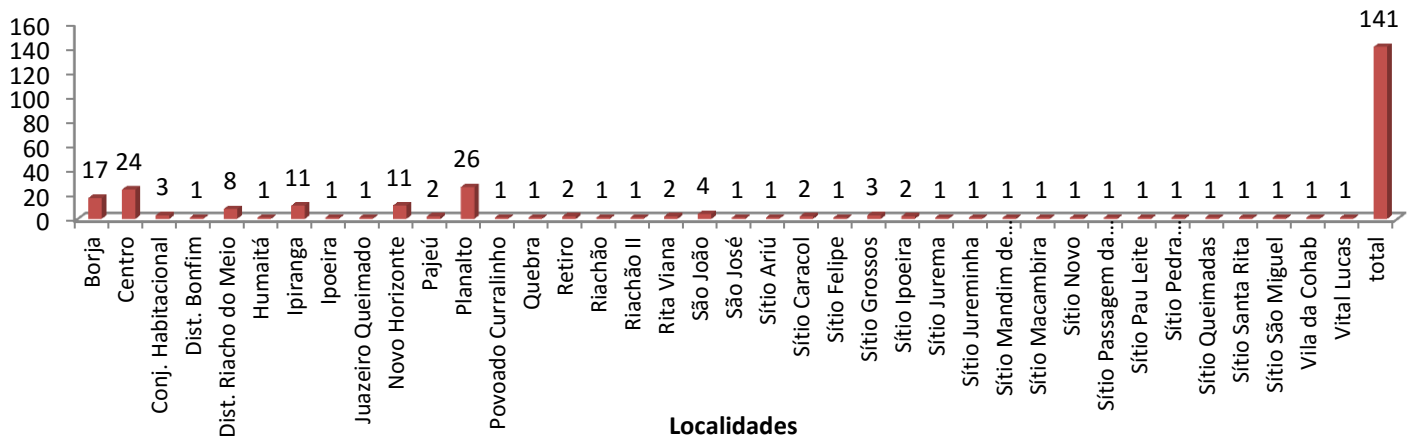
160
140
120
100
80
60
40
20
0

| Localidade | Valor |
|---|---|
| Borja | 17 |
| Centro | 24 |
| Conj. Habitacional | 3 |
| Dist. Bonfim | 1 |
| Dist. Riacho do Meio | 8 |
| Humaitá | 1 |
| Ipiranga | 11 |
| Ipoeira | 1 |
| Juazeiro Queimado | 1 |
| Novo Horizonte | 11 |
| Pajeú | 2 |
| Planalto | 26 |
| Povoado Curralinho | 1 |
| Quebra | 1 |
| Retiro | 2 |
| Riachão | 1 |
| Riachão II | 1 |
| Rita Viana | 2 |
| São João | 4 |
| São José | 1 |
| Sítio Ariú | 1 |
| Sítio Caracol | 2 |
| Sítio Felipe | 1 |
| Sítio Grossos | 3 |
| Sítio Ipoeira | 2 |
| Sítio Jurema | 1 |
| Sítio Jureminha | 1 |
| Sítio Mandim de... | 1 |
| Sítio Macambira | 1 |
| Sítio Novo | 1 |
| Sítio Passagem da... | 1 |
| Sítio Pau Leite | 1 |
| Sítio Pedra... | 1 |
| Sítio Queimadas | 1 |
| Sítio Santa Rita | 1 |
| Sítio São Miguel | 1 |
| Vila da Cohab | 1 |
| Vital Lucas | 1 |
| total | 141 |

Localidades